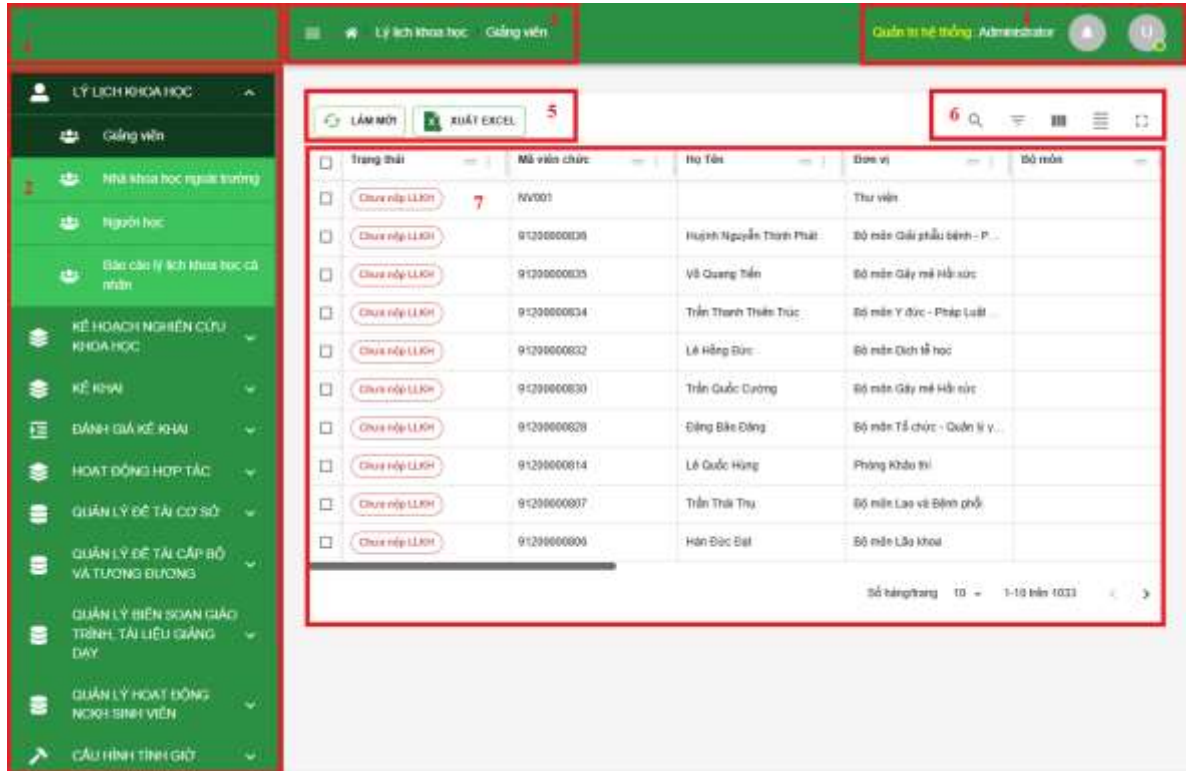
1

Lý lịch khoa học Giảng viên 3

Quản trị hệ thống: Administrator 4

U

LÝ LỊCH KHOA HỌC

Giảng viên

2 Nhà khoa học ngoài trường

Người học

Báo cáo lý lịch khoa học cá nhân

KẾ HOẠCH NGHIÊN CỨU KHOA HỌC

KÊ KHAI

ĐÁNH GIÁ KÊ KHAI

HOẠT ĐỘNG HỢP TÁC

QUẢN LÝ ĐỀ TÀI CƠ SỞ

QUẢN LÝ ĐỀ TÀI CẤP BỘ VÀ TƯƠNG ĐƯƠNG

QUẢN LÝ BIÊN SOẠN GIÁO TRÌNH, TÀI LIỆU GIẢNG DẠY

QUẢN LÝ HOẠT ĐỘNG NCKH SINH VIÊN

CẤU HÌNH TÍNH GIỜ

LÀM MỚI XUẤT EXCEL 5

6

7

| | Trạng thái | Mã viên chức | Họ Tên | Đơn vị | Bộ môn |
|---|---|---|---|---|---|
| ☐ | Chưa nộp LLKH | NV001 | | Thư viện | |
| ☐ | Chưa nộp LLKH | 91200000036 | Huỳnh Nguyễn Thịnh Phát | Bộ môn Giải phẫu bệnh - P... | |
| ☐ | Chưa nộp LLKH | 91200000035 | Võ Quang Tiến | Bộ môn Gây mê Hồi sức | |
| ☐ | Chưa nộp LLKH | 91200000034 | Trần Thanh Thiên Trúc | Bộ môn Y đức - Pháp Luật ... | |
| ☐ | Chưa nộp LLKH | 91200000032 | Lê Hồng Đức | Bộ môn Dịch tễ học | |
| ☐ | Chưa nộp LLKH | 91200000030 | Trần Quốc Cường | Bộ môn Gây mê Hồi sức | |
| ☐ | Chưa nộp LLKH | 91200000028 | Đặng Bảo Đăng | Bộ môn Tổ chức - Quản lý y... | |
| ☐ | Chưa nộp LLKH | 91200000014 | Lê Quốc Hùng | Phòng Khảo thí | |
| ☐ | Chưa nộp LLKH | 91200000007 | Trần Thái Thụ | Bộ môn Lao và Bệnh phổi | |
| ☐ | Chưa nộp LLKH | 91200000006 | Hàn Đức Đạt | Bộ môn Lão khoa | |

Số hàng/trang 10 1-10 trên 1033